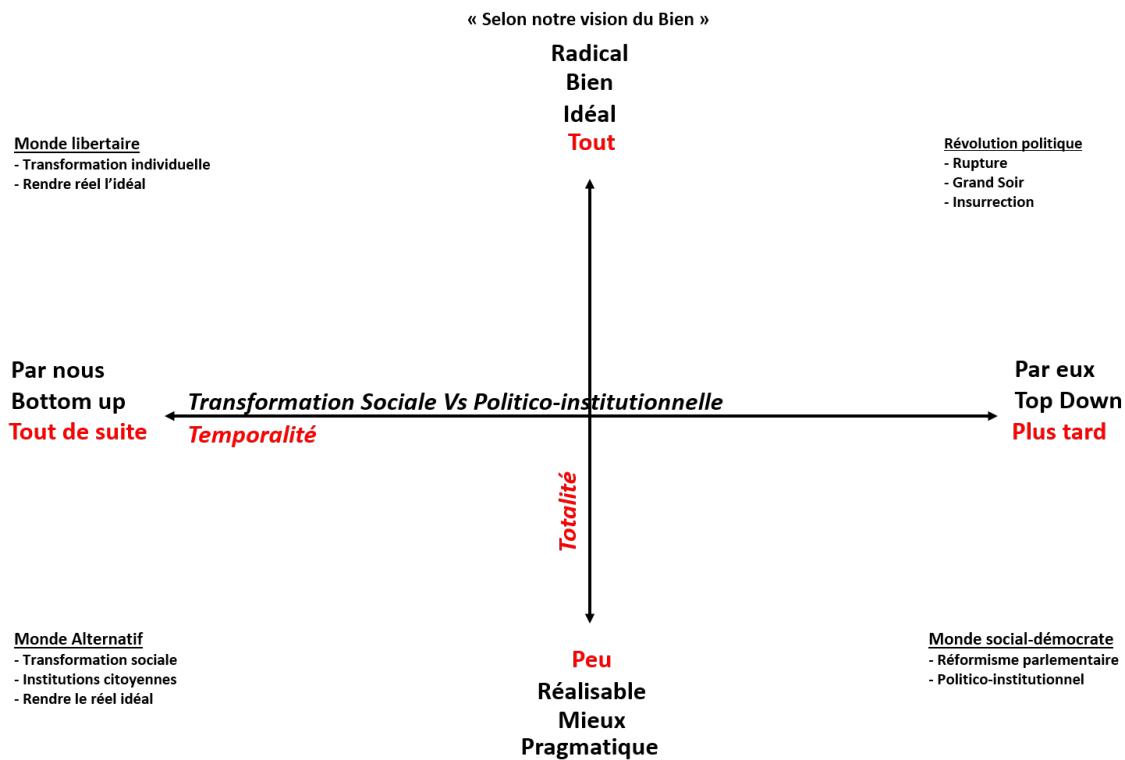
« Selon notre vision du Bien »

Radical
Bien
Idéal
Tout

Monde libertaire
- Transformation individuelle
- Rendre réel l'idéal

Révolution politique
- Rupture
- Grand Soir
- Insurrection

Par nous
Bottom up
Tout de suite

Transformation Sociale Vs Politico-institutionnelle
Temporalité

Par eux
Top Down
Plus tard

Totalité

Monde Alternatif
- Transformation sociale
- Institutions citoyennes
- Rendre le réel idéal

Monde social-démocrate
- Réformisme parlementaire
- Politico-institutionnel

Peu
Réalisable
Mieux
Pragmatique